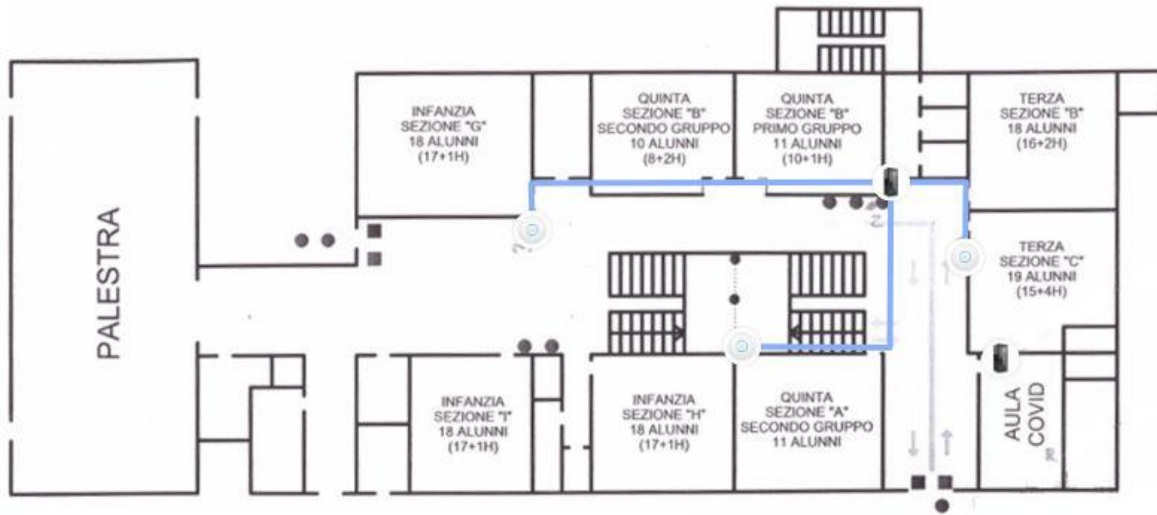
PALESTRA

INFANZIA
SEZIONE "G"
18 ALUNNI
(17+1H)

QUINTA
SEZIONE "B"
SECONDO GRUPPO
10 ALUNNI
(8+2H)

QUINTA
SEZIONE "B"
PRIMO GRUPPO
11 ALUNNI
(10+1H)

TERZA
SEZIONE "B"
18 ALUNNI
(16+2H)

TERZA
SEZIONE "C"
19 ALUNNI
(15+4H)

INFANZIA
SEZIONE "I"
18 ALUNNI
(17+1H)

INFANZIA
SEZIONE "H"
18 ALUNNI
(17+1H)

QUINTA
SEZIONE "A"
SECONDO GRUPPO
11 ALUNNI

AULA
COVID